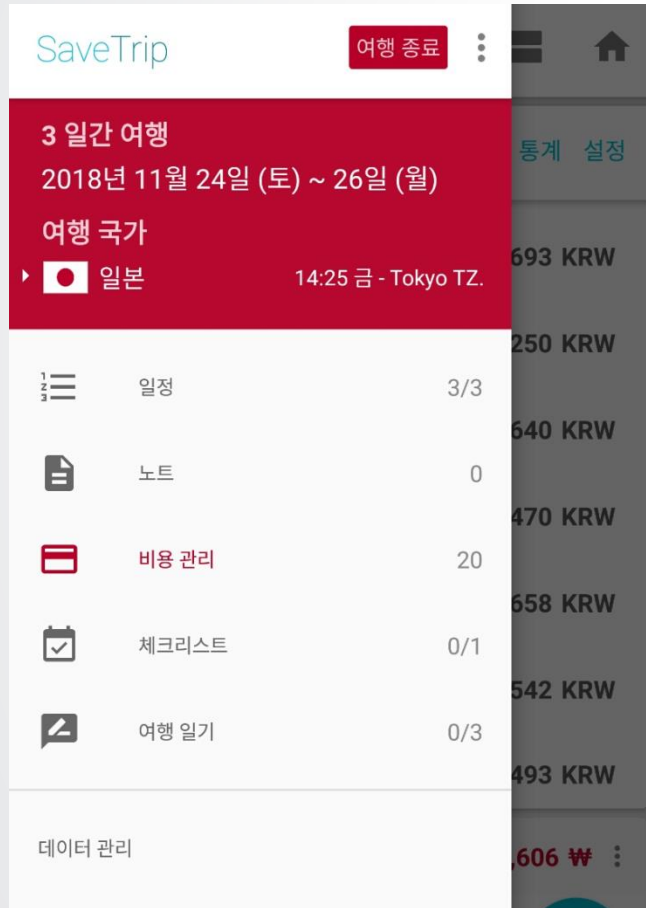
SaveTrip

여행 종료

통계 설정

3 일간 여행
2018년 11월 24일 (토) ~ 26일 (월)

여행 국가
일본 14:25 금 - Tokyo TZ.

693 KRW
250 KRW
640 KRW
470 KRW
658 KRW
542 KRW
493 KRW

일정 3/3
노트 0
비용 관리 20
체크리스트 0/1
여행 일기 0/3

데이터 관리

,606 ₩